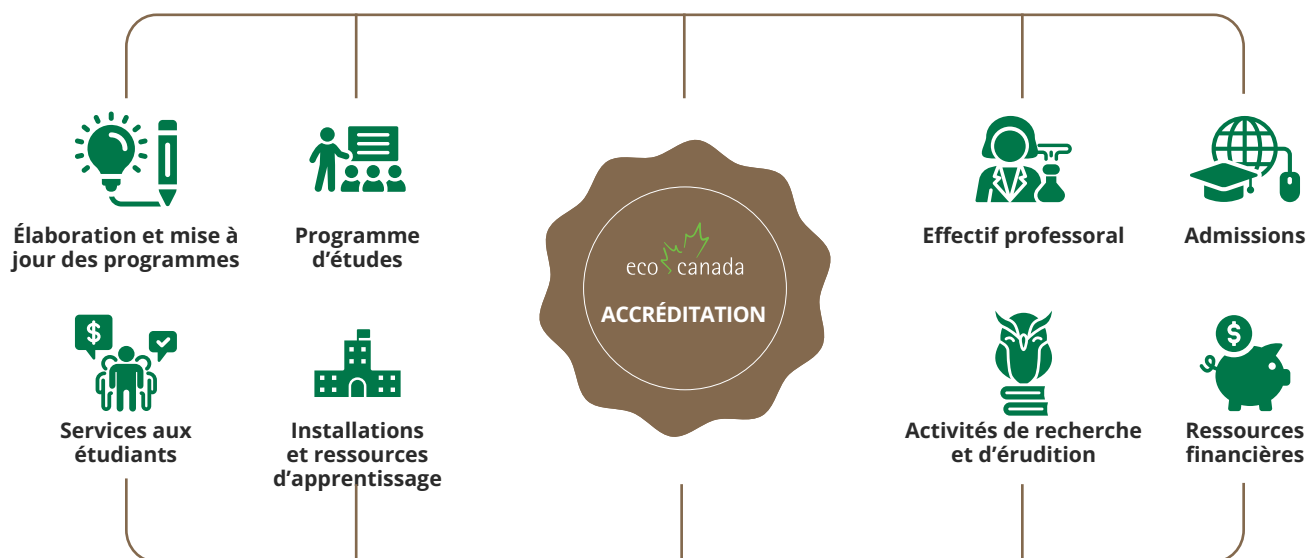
Élaboration et mise à jour des programmes

Programme d'études

eco canada

ACCRÉDITATION

Effectif professoral

Admissions

Services aux étudiants

Installations et ressources d'apprentissage

Activités de recherche et d'érudition

Ressources financières